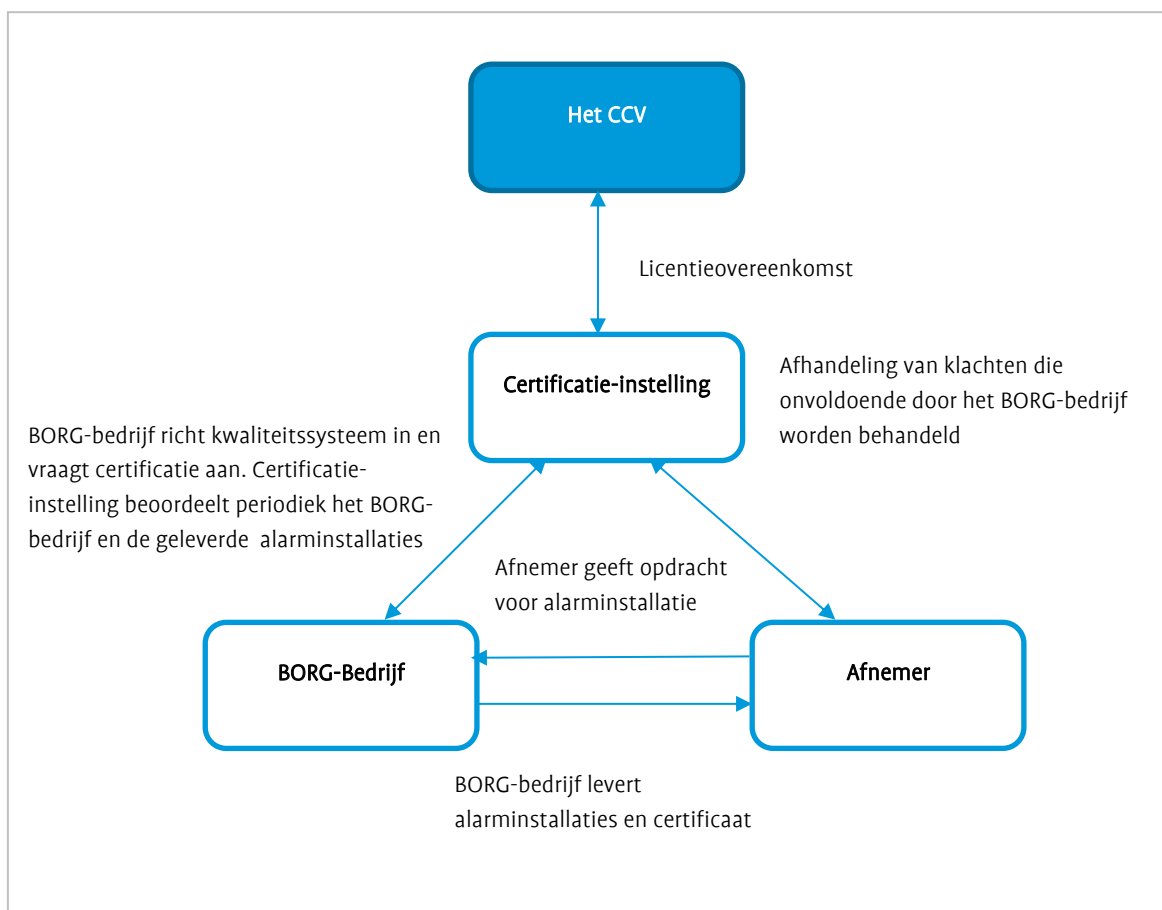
Het CCV

Licentieovereenkomst

Certificatie-instelling

Afhandeling van klachten die onvoldoende door het BORG-bedrijf worden behandeld

BORG-bedrijf richt kwaliteitssysteem in en vraagt certificatie aan. Certificatie-instelling beoordeelt periodiek het BORG-bedrijf en de geleverde alarminstallaties

Afnemer geeft opdracht voor alarminstallatie

BORG-Bedrijf

Afnemer

BORG-bedrijf levert alarminstallaties en certificaat